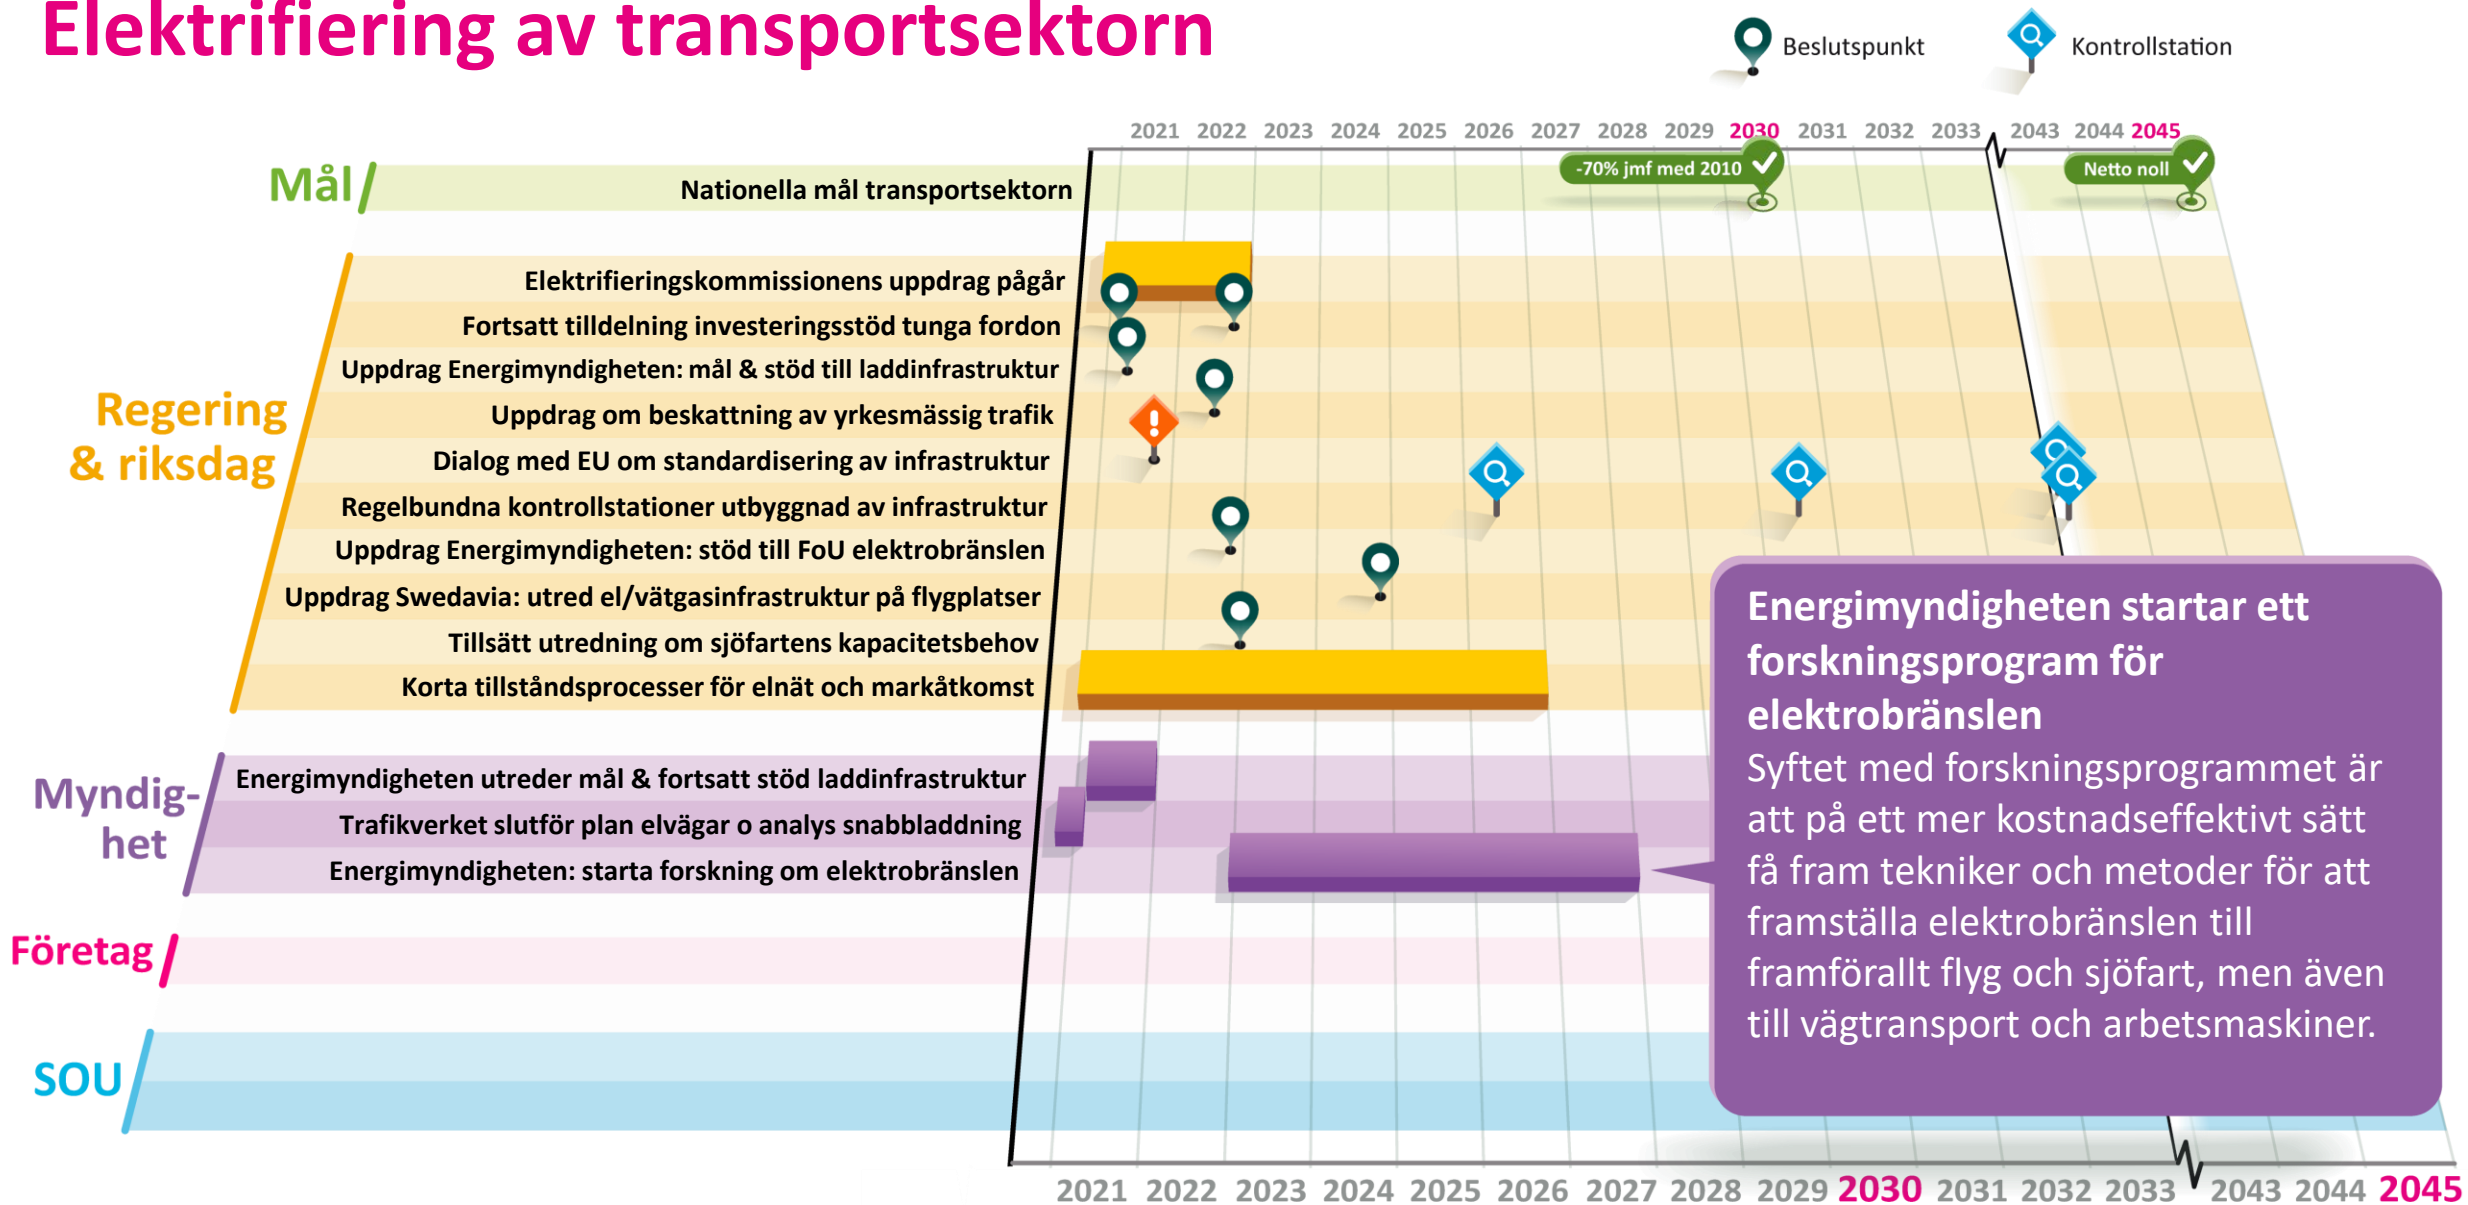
Elektrifiering av transportsektorn

Beslutspunkt   Kontrollstation

2021 2022 2023 2024 2025 2026 2027 2028 2029 2030 2031 2032 2033 2043 2044 2045

Mål

Nationella mål transportsektorn

-70% jmf med 2010

Netto noll

Regering & riksdag

Elektrifieringskommissionens uppdrag pågår

Fortsatt tilldelning investeringsstöd tunga fordon

Uppdrag Energimyndigheten: mål & stöd till laddinfrastruktur

Uppdrag om beskattning av yrkesmässig trafik

Dialog med EU om standardisering av infrastruktur

Regelbundna kontrollstationer utbyggnad av infrastruktur

Uppdrag Energimyndigheten: stöd till FoU elektrobränslen

Uppdrag Swedavia: utred el/vätgasinfrastruktur på flygplatser

Tillsätt utredning om sjöfartens kapacitetsbehov

Korta tillståndsprocesser för elnät och markåtkomst

Myndighet

Energimyndigheten utreder mål & fortsatt stöd laddinfrastruktur

Trafikverket slutför plan elvägar o analys snabbladdning

Energimyndigheten: starta forskning om elektrobränslen

Företag

SOU

Energimyndigheten startar ett forskningsprogram för elektrobränslen
Syftet med forskningsprogrammet är att på ett mer kostnadseffektivt sätt få fram tekniker och metoder för att framställa elektrobränslen till framförallt flyg och sjöfart, men även till vägtransport och arbetsmaskiner.

2021 2022 2023 2024 2025 2026 2027 2028 2029 2030 2031 2032 2033 2043 2044 2045